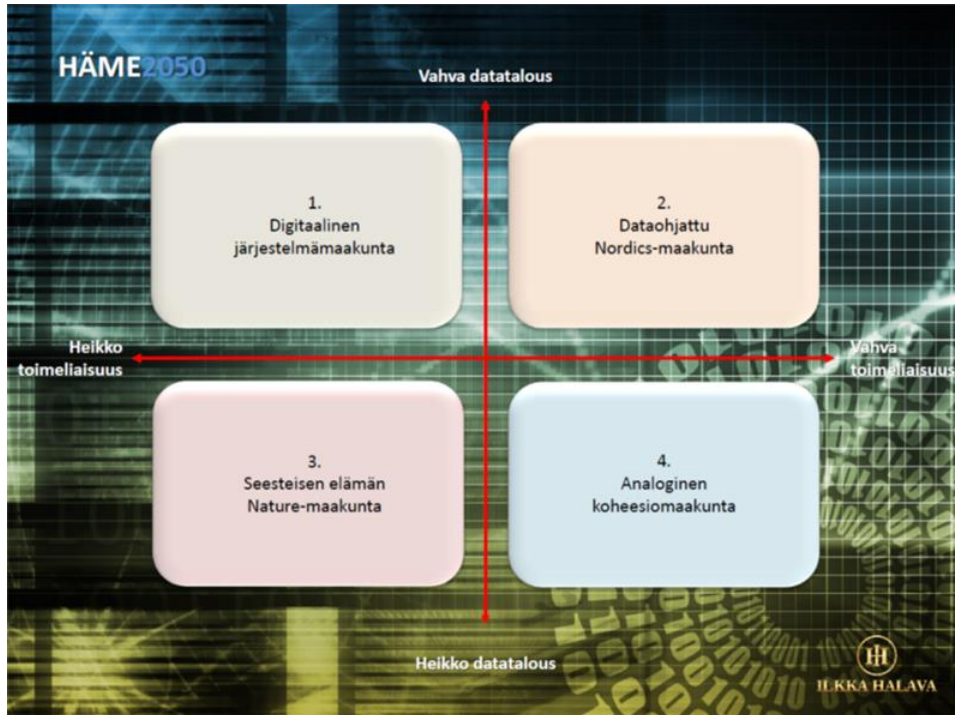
HÄME2050

Vahva datatalous

1.
Digitaalinen
järjestelmämaakunta

2.
Dataohjattu
Nordics-maakunta

Heikko
toimeliaisuus

Vahva
toimeliaisuus

3.
Seesteisen elämän
Nature-maakunta

4.
Analoginen
koheesiomaakunta

Heikko datatalous

IH
ILKKA HALAVA